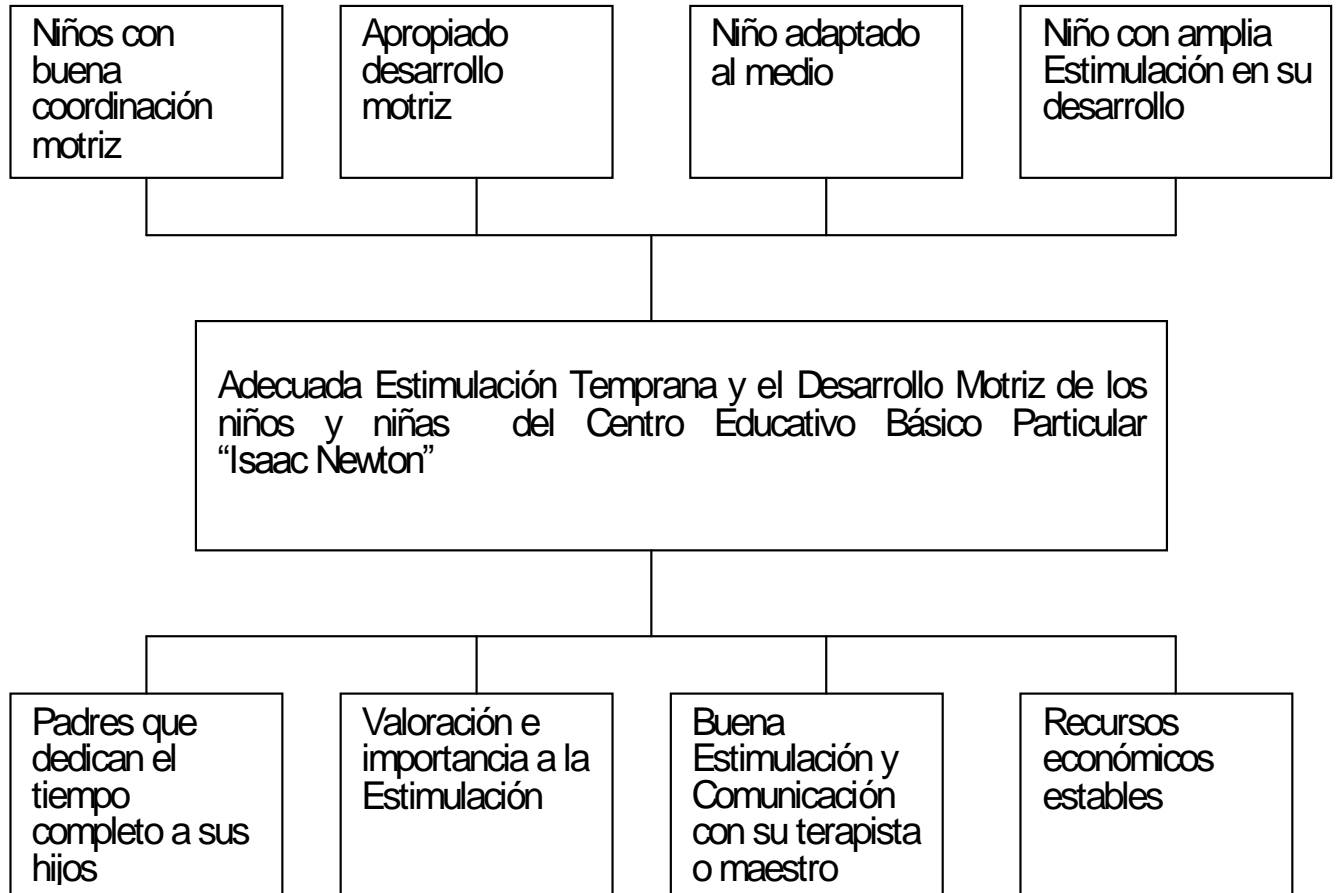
Niños con buena coordinación motriz

Apropiado desarrollo motriz

Niño adaptado al medio

Niño con amplia Estimulación en su desarrollo

Adecuada Estimulación Temprana y el Desarrollo Motriz de los niños y niñas del Centro Educativo Básico Particular “Isaac Newton”

Padres que dedican el tiempo completo a sus hijos

Valoración e importancia a la Estimulación

Buena Estimulación y Comunicación con su terapista o maestro

Recursos económicos estables